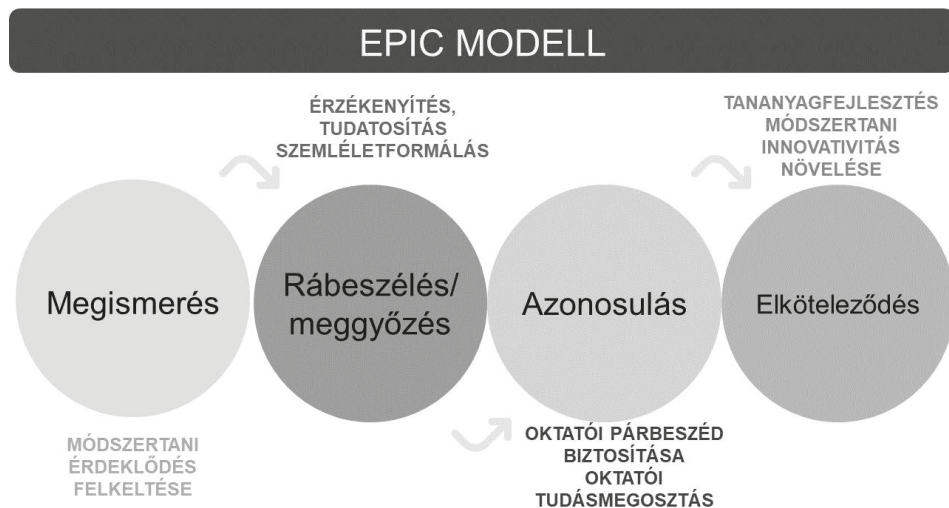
EPIC MODELL

ÉRZÉKENYÍTÉS, TUDATOSÍTÁS SZEMLÉLETFORMÁLÁS

TANANYAGFEJLESZTÉS MÓDSZERTANI INNOVATIVITÁS NÖVELÉSE

Megismerés

Rábeszélés/ meggyőzés

Azonosulás

Elköteleződés

MÓDSZERTANI ÉRDEKLŐDÉS FELKELTÉSE

OKTATÓI PÁRBESZÉD BIZTOSÍTÁSA OKTATÓI TUDÁSMEGOSZTÁS